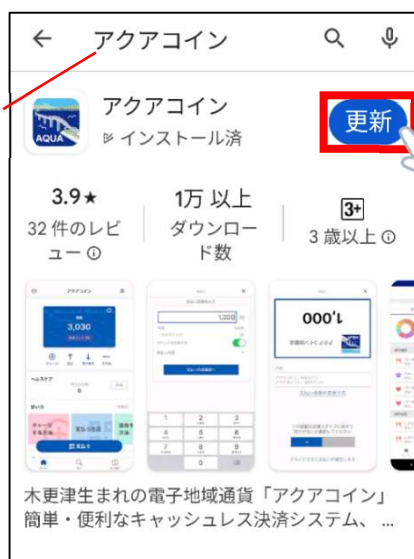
アクアコイン

AQUA

アクアコイン
インストール済

更新

3.9★
32 件のレビュー ⓘ

1万 以上
ダウンロード数

3+
3 歳以上 ⓘ

アクアコイン
3,030

1,000

1,000

木更津生まれの電子地域通貨「アクアコイン」
簡単・便利なキャッシュレス決済システム、…